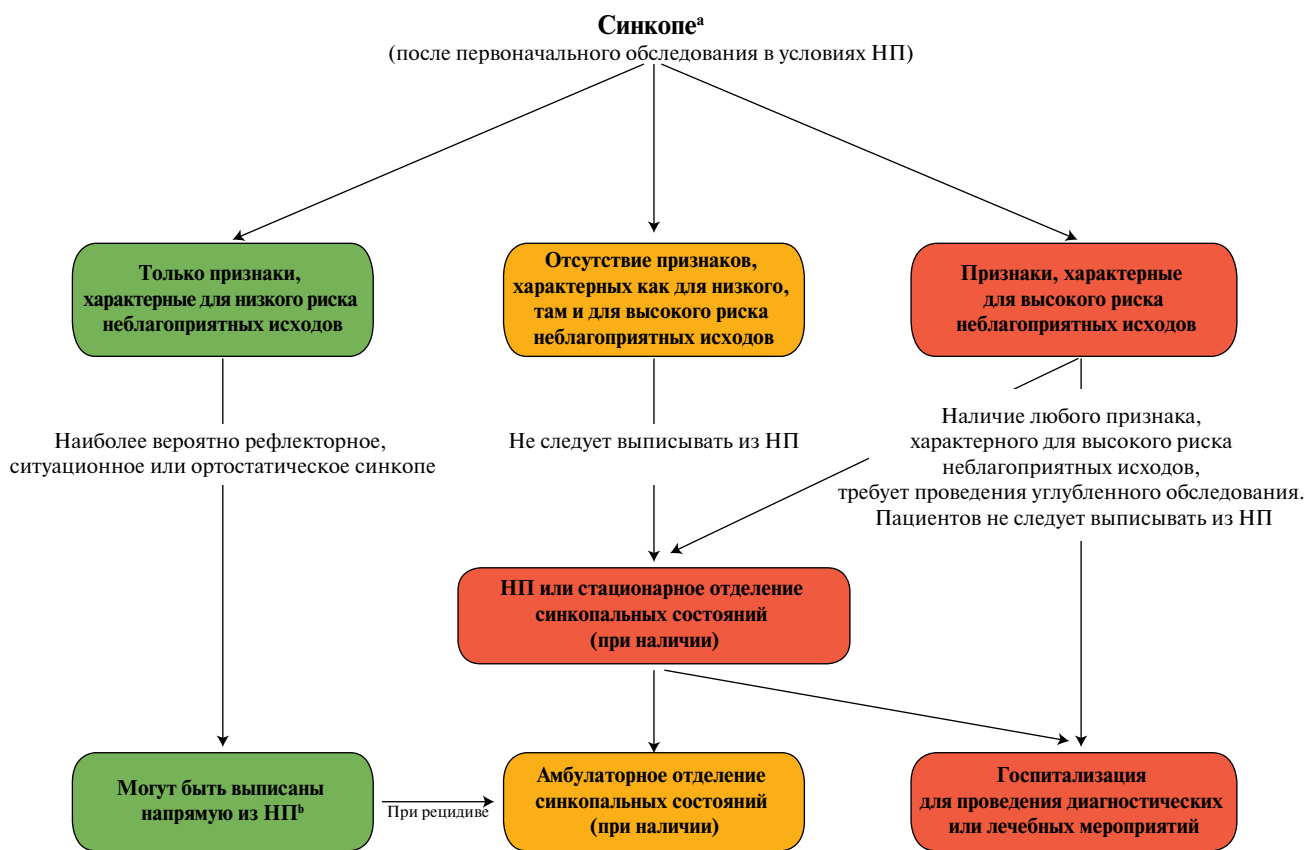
Синкопе$^{a}$
(после первоначального обследования в условиях НП)

Только признаки, характерные для низкого риска неблагоприятных исходов

Отсутствие признаков, характерных как для низкого, там и для высокого риска неблагоприятных исходов

Признаки, характерные для высокого риска неблагоприятных исходов

Наиболее вероятно рефлекторное, ситуационное или ортостатическое синкопе

Не следует выписывать из НП

Наличие любого признака, характерного для высокого риска неблагоприятных исходов, требует проведения углубленного обследования. Пациентов не следует выписывать из НП

НП или стационарное отделение синкопальных состояний (при наличии)

Могут быть выписаны напрямую из НП$^{b}$

При рецидиве

Амбулаторное отделение синкопальных состояний (при наличии)

Госпитализация для проведения диагностических или лечебных мероприятий